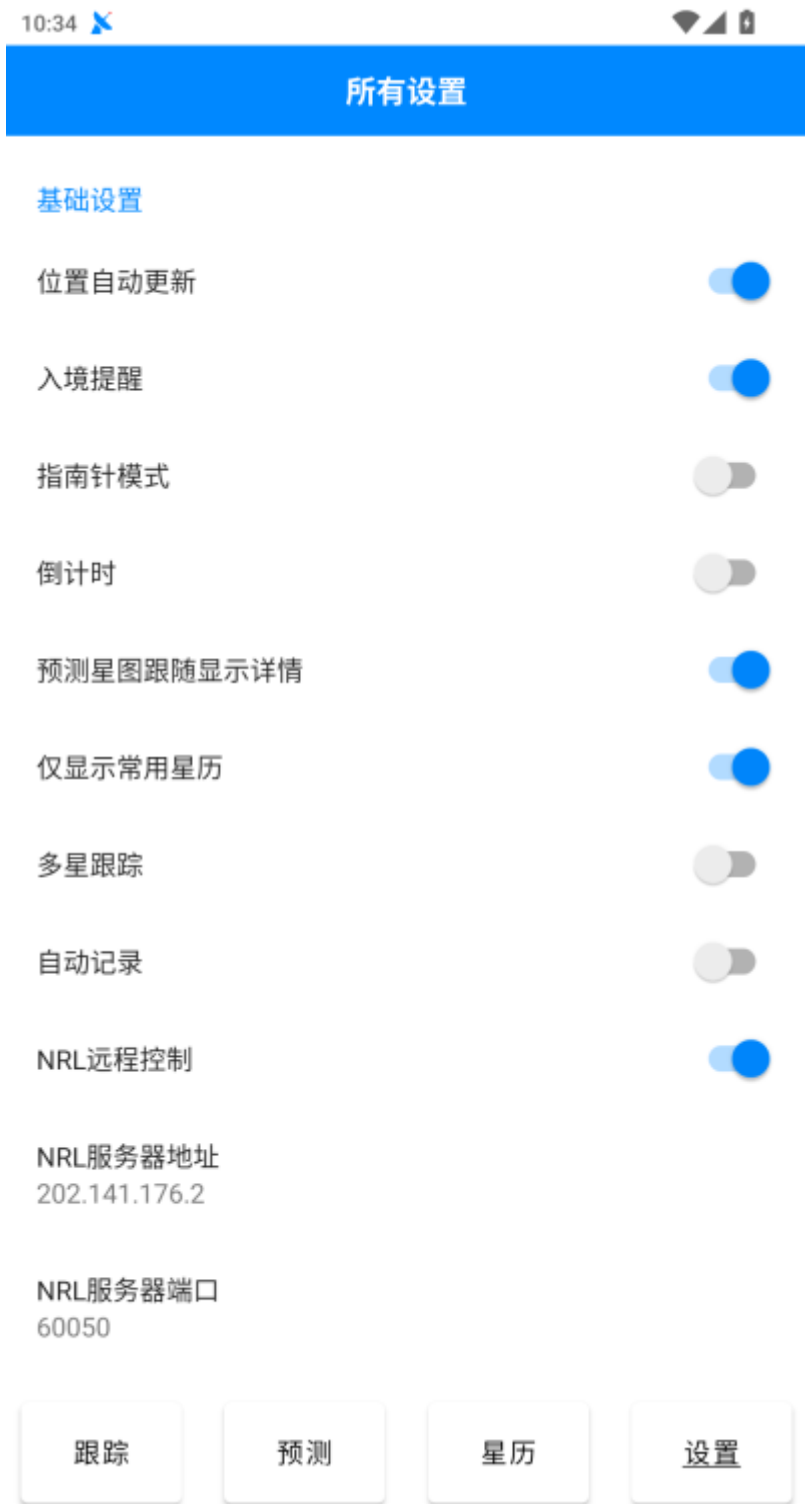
10:34

所有设置

基础设置

位置自动更新

入境提醒

指南针模式

倒计时

预测星图跟随显示详情

仅显示常用星历

多星跟踪

自动记录

NRL远程控制

NRL服务器地址
202.141.176.2

NRL服务器端口
60050

跟踪

预测

星历

设置